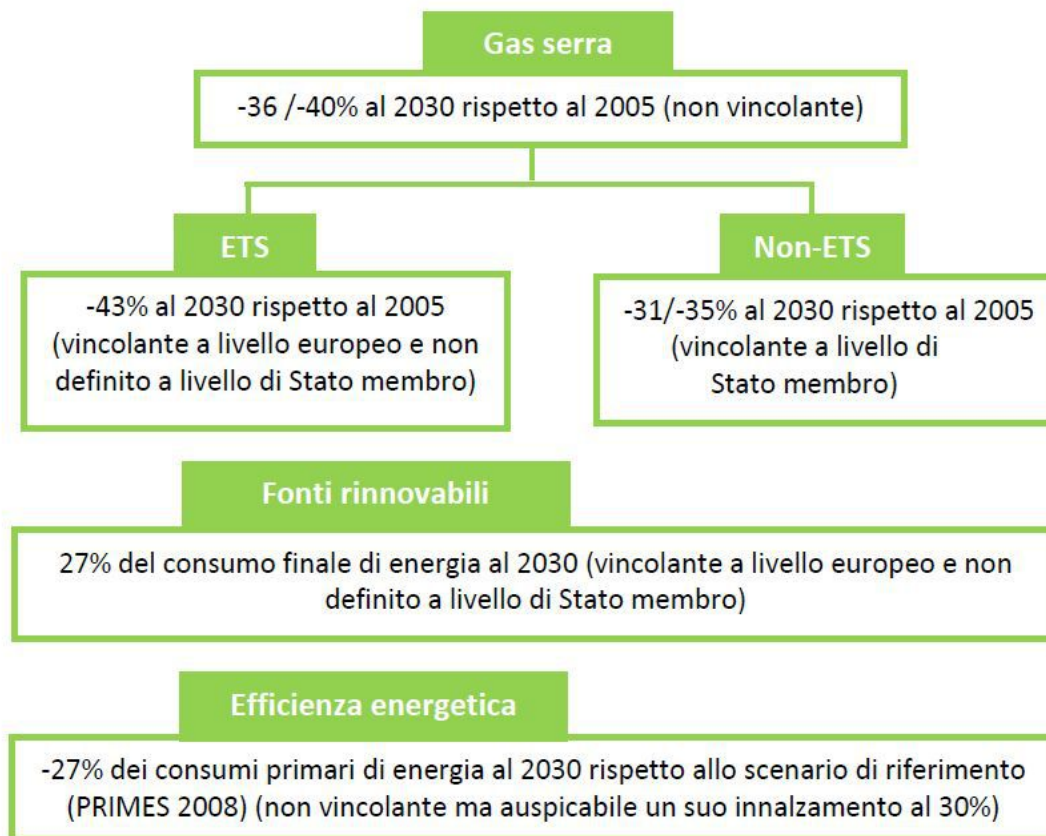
Gas serra

-36 /-40% al 2030 rispetto al 2005 (non vincolante)

ETS

-43% al 2030 rispetto al 2005 (vincolante a livello europeo e non definito a livello di Stato membro)

Non-ETS

-31/-35% al 2030 rispetto al 2005 (vincolante a livello di Stato membro)

Fonti rinnovabili

27% del consumo finale di energia al 2030 (vincolante a livello europeo e non definito a livello di Stato membro)

Efficienza energetica

-27% dei consumi primari di energia al 2030 rispetto allo scenario di riferimento (PRIMES 2008) (non vincolante ma auspicabile un suo innalzamento al 30%)